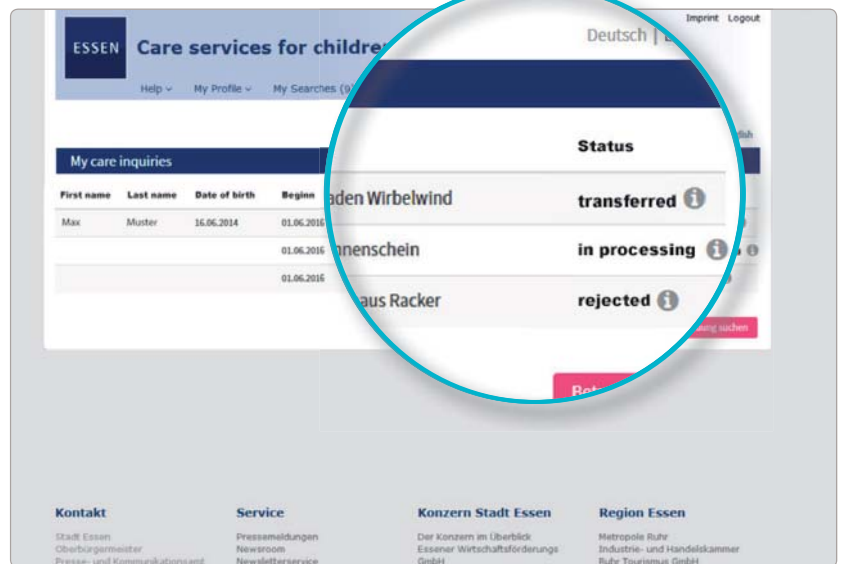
Imprint Logout

ESSEN Care services for childre

Deutsch | E

Help ⌄ My Profile ⌄ My Searches (9)

lish

My care inquiries

| First name | Last name | Date of birth | Beginn |
|---|---|---|---|
| Max | Muster | 16.06.2014 | 01.06.2016 |
| | | | 01.06.2016 |
| | | | 01.06.2016 |

Status

aden Wirbelwind transferred

nnenschein in processing

aus Racker rejected

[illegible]ung suchen

Bet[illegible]

Kontakt
Stadt Essen
Oberbürgermeister
Presse- und Kommunikationsamt

Service
Pressemeldungen
Newsroom
Newsletterservice

Konzern Stadt Essen
Der Konzern im Überblick
Essener Wirtschaftsförderungs
GmbH

Region Essen
Metropole Ruhr
Industrie- und Handelskammer
Ruhr Tourismus GmbH